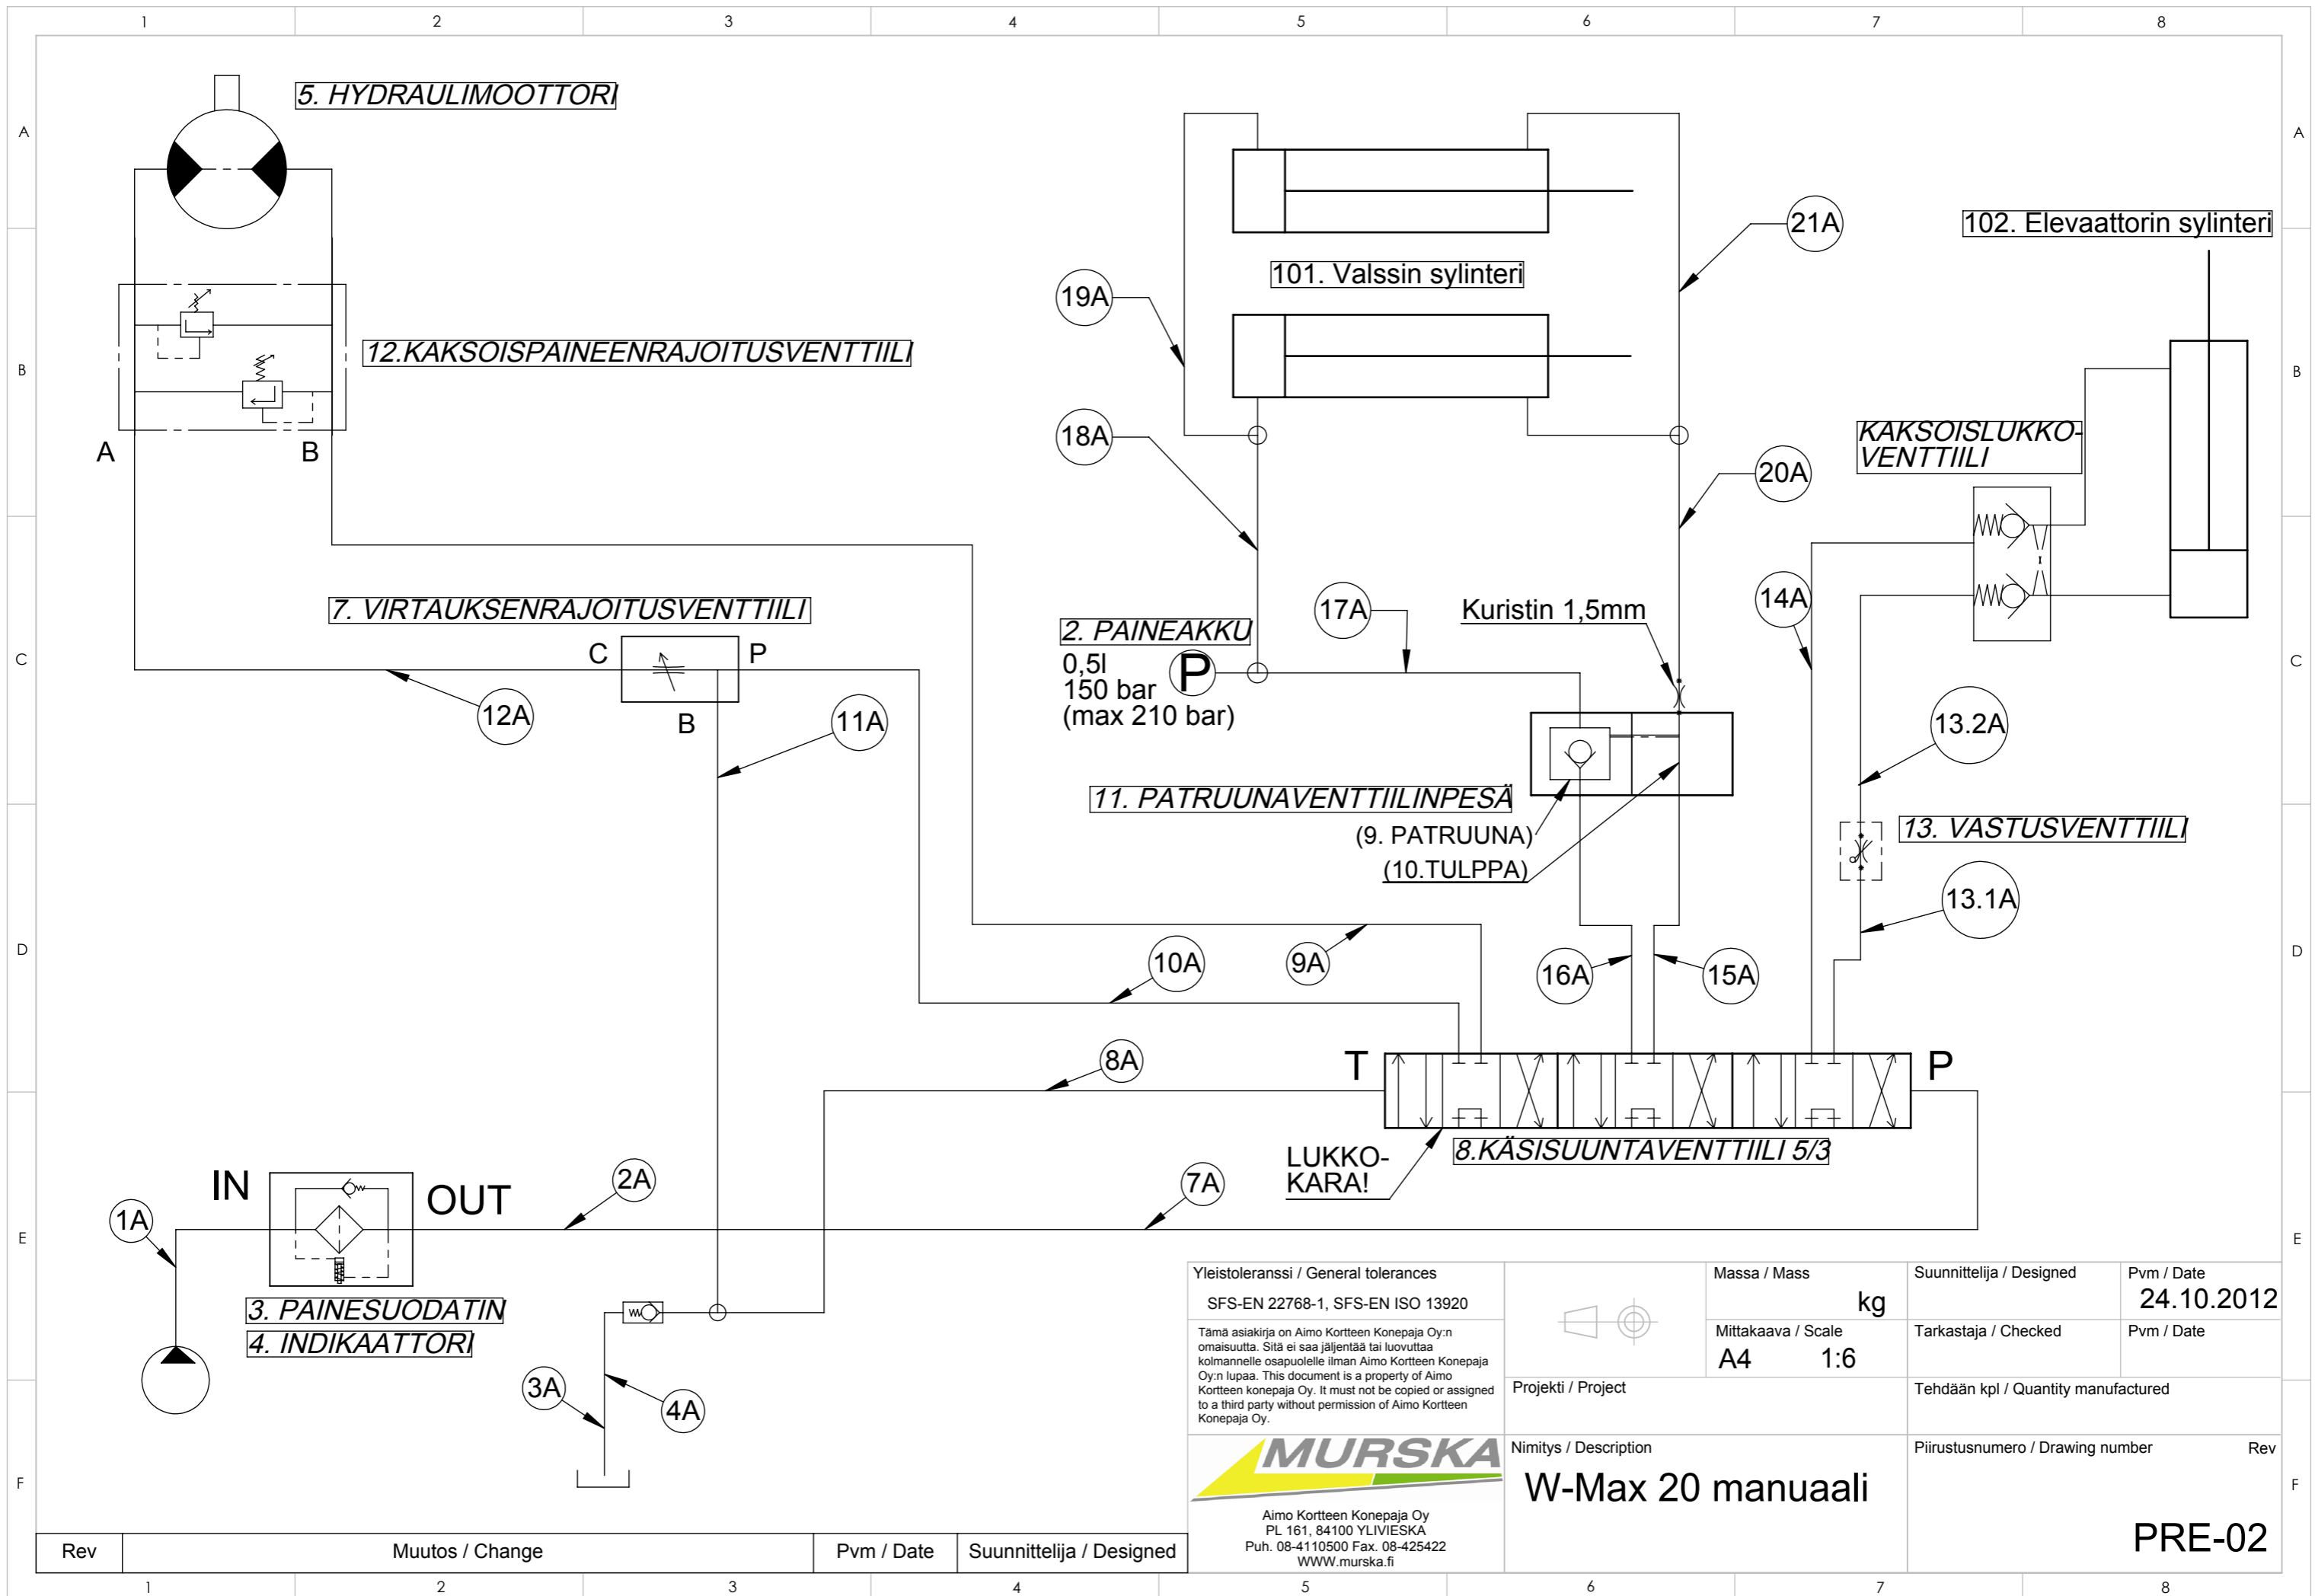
1 2 3 4 5 6 7 8

A B C D E F

5. HYDRAULIMOOTTORI

12.KAKSOISPAINEENRAJOITUSVENTTIILI

A B

101. Valssin sylinteri

21A

102. Elevaattorin sylinteri

19A

18A

20A

KAKSOISLUKKO-VENTTIILI

7. VIRTAUKSENRAJOITUSVENTTIILI

C P B

12A

11A

2. PAINEAKKU
0,5l
150 bar
(max 210 bar)

P

17A

Kuristin 1,5mm

14A

13.2A

11. PATRUUNAVENTTIILINPESÄ

(9. PATRUUNA)

(10.TULPPA)

13. VASTUSVENTTIILI

13.1A

10A

9A

16A

15A

8A

T

P

LUKKO-KARA!

8.KÄSISUUNTAVENTTIILI 5/3

IN

OUT

2A

7A

1A

3. PAINESUODATIN

4. INDIKAATTORI

3A

4A

| Yleistoleranssi / General tolerances | | Massa / Mass | Suunnittelija / Designed | Pvm / Date |
|---|---|---|---|---|
| SFS-EN 22768-1, SFS-EN ISO 13920 | | kg | | 24.10.2012 |
| Tämä asiakirja on Aimo Kortteen Konepaja Oy:n omaisuutta. Sitä ei saa jäljentää tai luovuttaa kolmannelle osapuolelle ilman Aimo Kortteen Konepaja Oy:n lupaa. This document is a property of Aimo Kortteen konepaja Oy. It must not be copied or assigned to a third party without permission of Aimo Kortteen Konepaja Oy. | | Mittakaava / Scale A4 1:6 | Tarkastaja / Checked | Pvm / Date |
| | Projekti / Project | | Tehdään kpl / Quantity manufactured | |
| MURSKA Aimo Kortteen Konepaja Oy PL 161, 84100 YLIVIESKA Puh. 08-4110500 Fax. 08-425422 WWW.murska.fi | Nimitys / Description W-Max 20 manuaali | | Piirustusnumero / Drawing number PRE-02 | Rev |

| Rev | Muutos / Change | Pvm / Date | Suunnittelija / Designed |
|---|---|---|---|